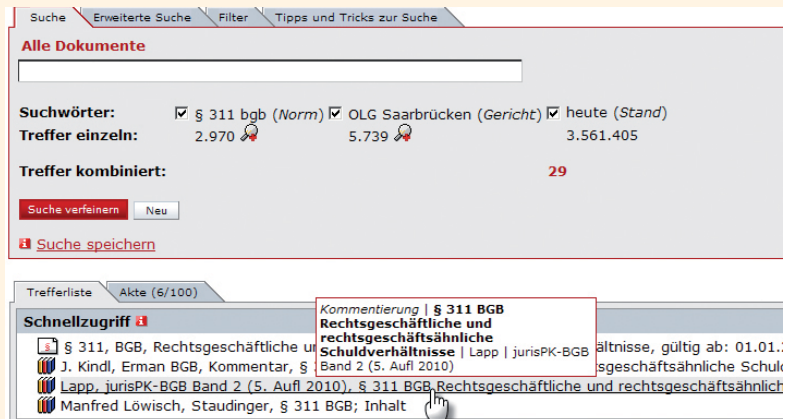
Suche | Erweiterte Suche | Filter | Tipps und Tricks zur Suche

Alle Dokumente

Suchwörter: § 311 bgb (Norm) OLG Saarbrücken (Gericht) heute (Stand)
Treffer einzeln: 2.970 5.739 3.561.405

Treffer kombiniert: 29

Suche verfeinern | Neu

Suche speichern

Trefferliste | Akte (6/100)

Schnellzugriff

§ 311, BGB, Rechtsgeschäftliche u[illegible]ältnisse, gültig ab: 01.01.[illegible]
J. Kindl, Erman BGB, Kommentar, § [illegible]sgeschäftsähnliche Schul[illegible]
Lapp, jurisPK-BGB Band 2 (5. Aufl 2010), § 311 BGB Rechtsgeschäftliche und rechtsgeschäftsähnlich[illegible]
Manfred Löwisch, Staudinger, § 311 BGB; Inhalt

Kommentierung | § 311 BGB Rechtsgeschäftliche und rechtsgeschäftsähnliche Schuldverhältnisse | Lapp | jurisPK-BGB Band 2 (5. Aufl 2010)